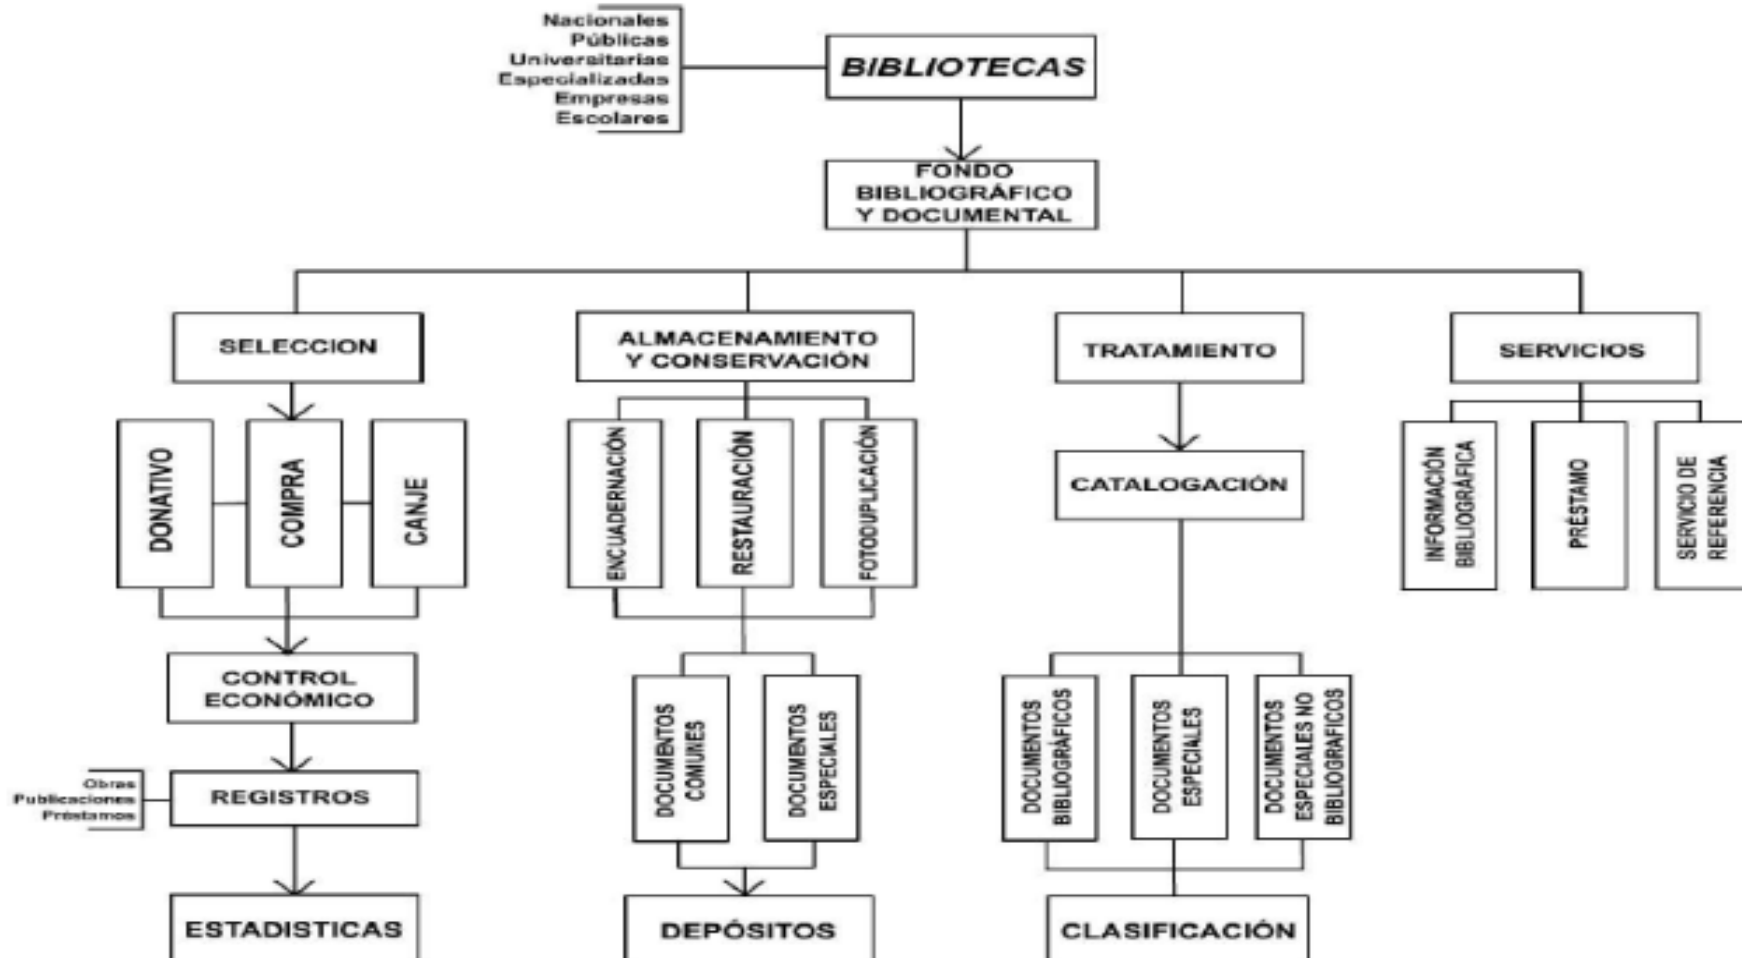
Nacionales
Públicas
Universitarias
Especializadas
Empresas
Escolares

BIBLIOTECAS

FONDO BIBLIOGRÁFICO Y DOCUMENTAL

SELECCION

DONATIVO
COMPRA
CANJE

CONTROL ECONÓMICO

Obras
Publicaciones
Préstamos

REGISTROS

ESTADISTICAS

ALMACENAMIENTO Y CONSERVACIÓN

ENCUADERNACIÓN
RESTAURACIÓN
FOTODUPLICACIÓN

DOCUMENTOS COMUNES
DOCUMENTOS ESPECIALES

DEPÓSITOS

TRATAMIENTO

CATALOGACIÓN

DOCUMENTOS BIBLIOGRÁFICOS
DOCUMENTOS ESPECIALES
DOCUMENTOS ESPECIALES NO BIBLIOGRÁFICOS

CLASIFICACIÓN

SERVICIOS

INFORMACIÓN BIBLIOGRÁFICA
PRÉSTAMO
SERVICIO DE REFERENCIA